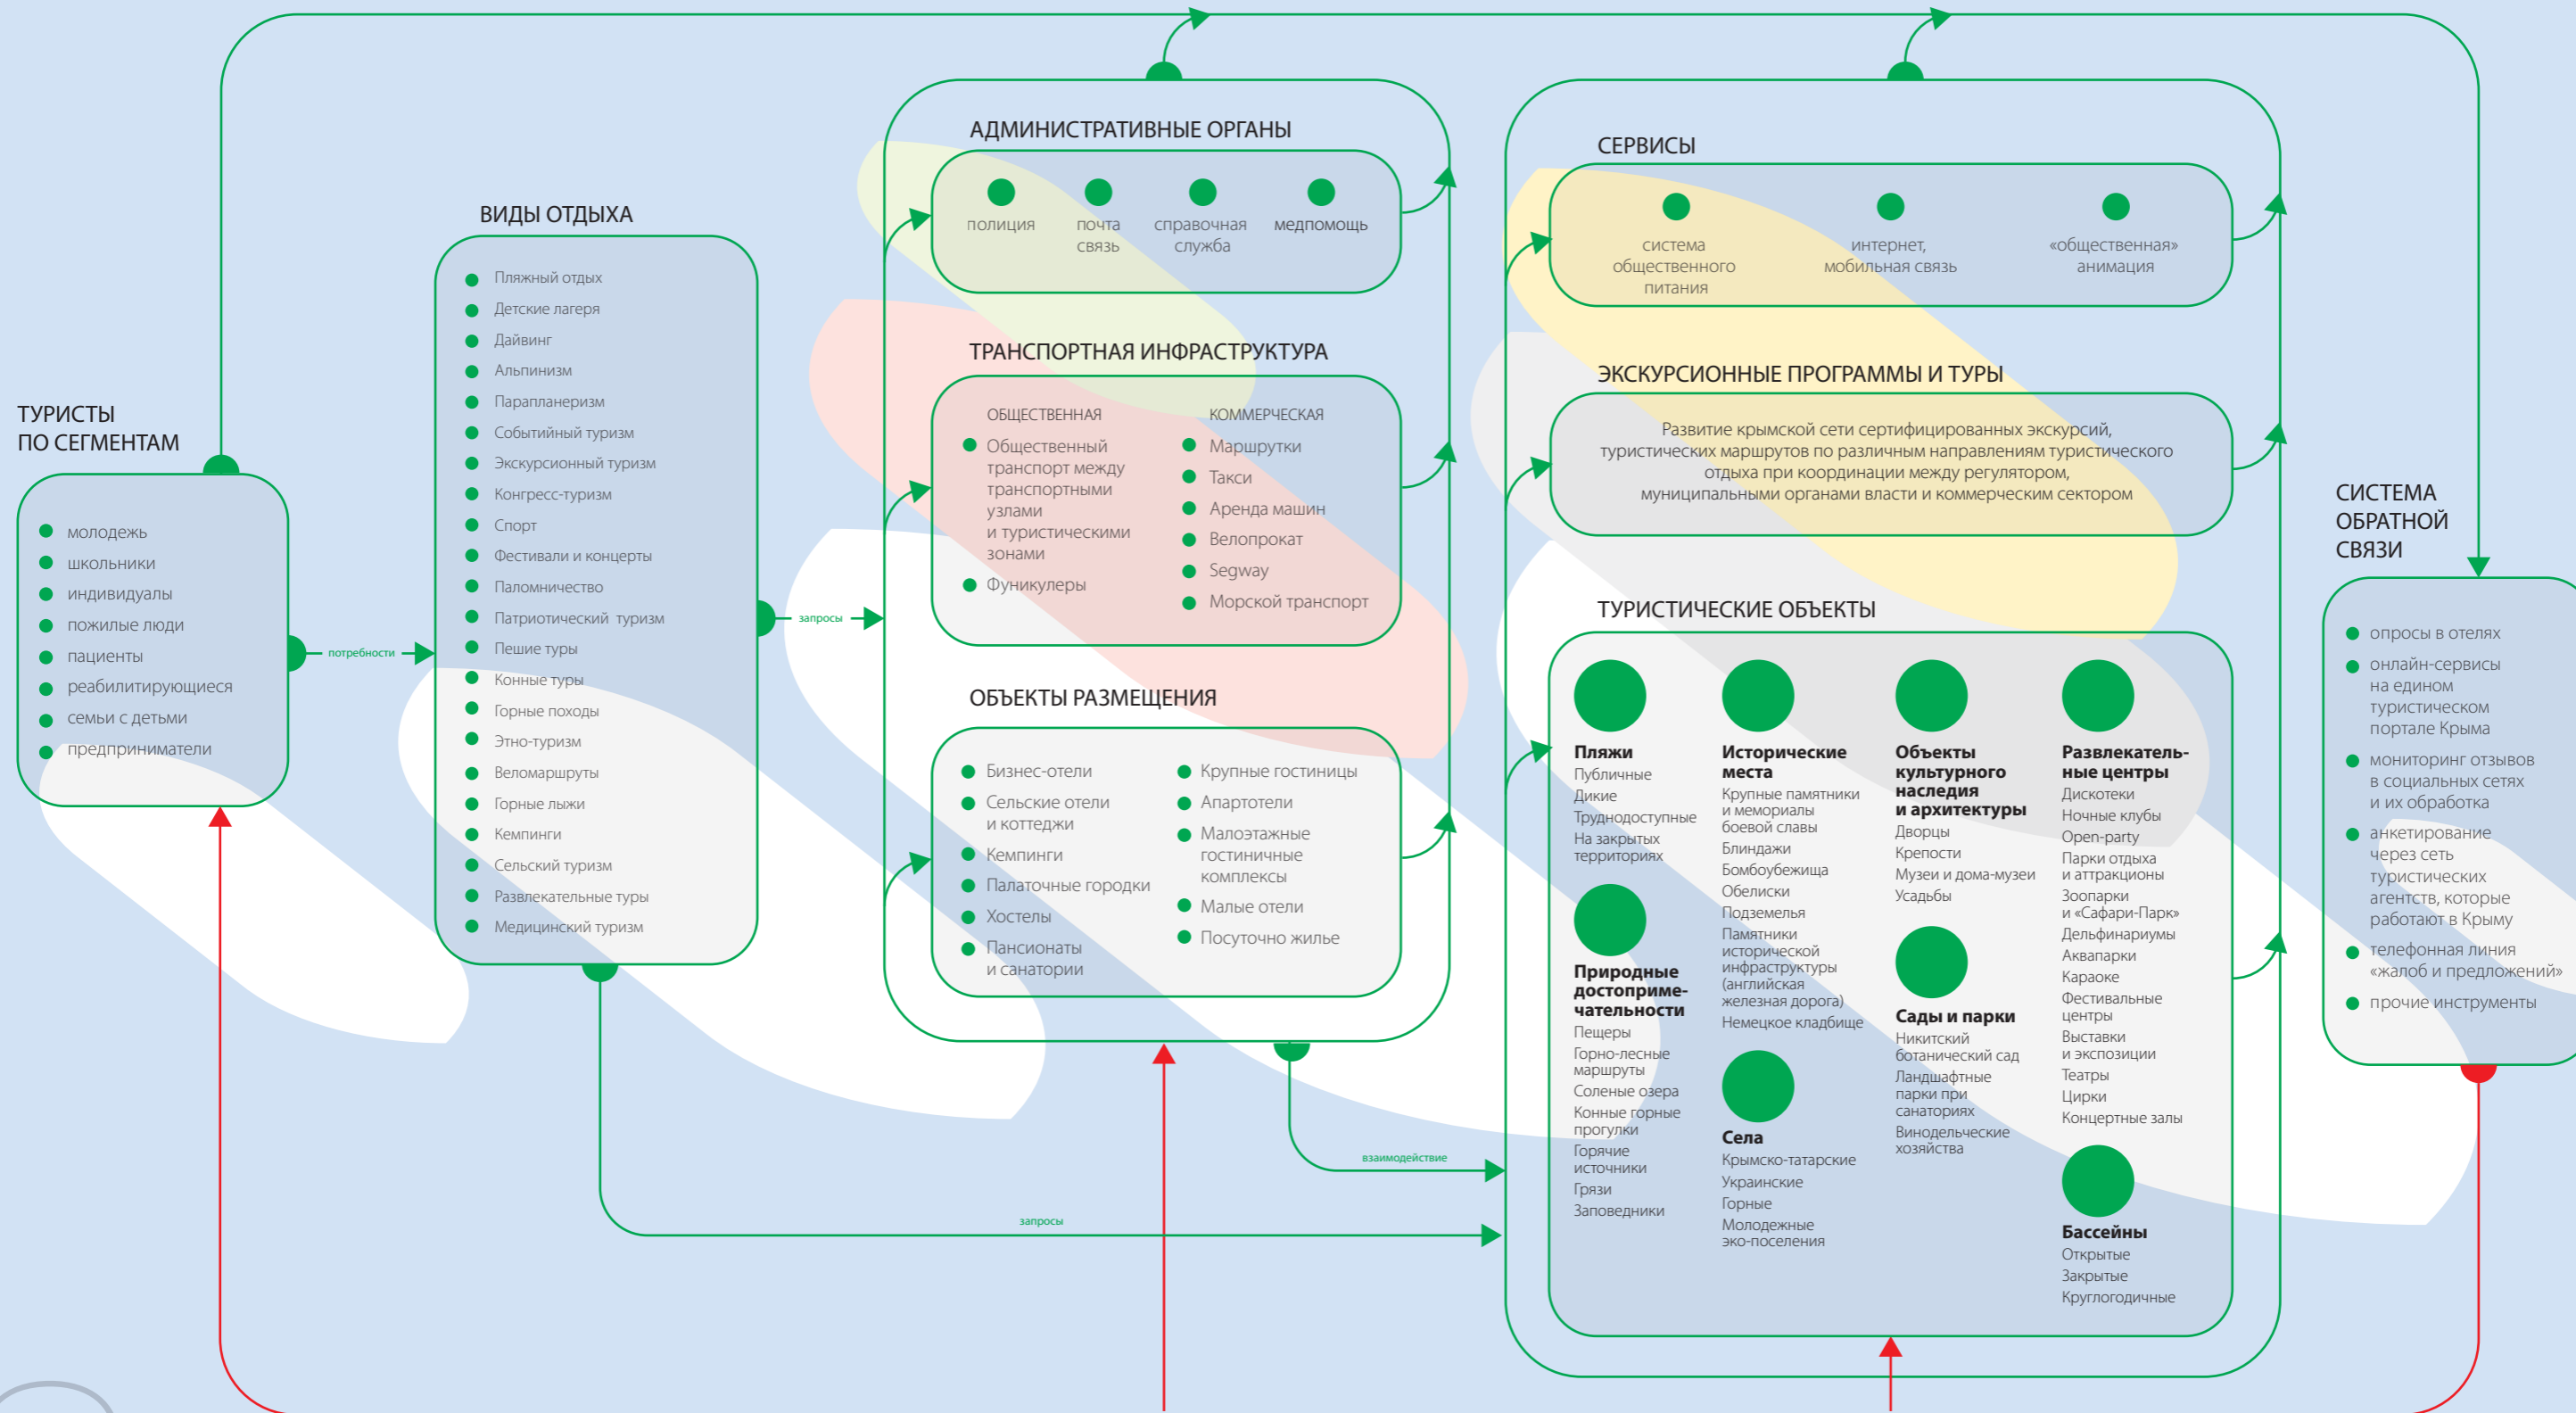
ТУРИСТЫ ПО СЕГМЕНТАМ

молодежь
школьники
индивидуалы
пожилые люди
пациенты
реабилитирующиеся
семьи с детьми
предприниматели

потребности

ВИДЫ ОТДЫХА

Пляжный отдых
Детские лагеря
Дайвинг
Альпинизм
Парапланеризм
Событийный туризм
Экскурсионный туризм
Конгресс-туризм
Спорт
Фестивали и концерты
Паломничество
Патриотический туризм
Пешие туры
Конные туры
Горные походы
Этно-туризм
Веломаршруты
Горные лыжи
Кемпинги
Сельский туризм
Развлекательные туры
Медицинский туризм

запросы

АДМИНИСТРАТИВНЫЕ ОРГАНЫ

полиция
почта связь
справочная служба
медпомощь

ТРАНСПОРТНАЯ ИНФРАСТРУКТУРА

ОБЩЕСТВЕННАЯ
Общественный транспорт между транспортными узлами и туристическими зонами
Фуникулеры

КОММЕРЧЕСКАЯ
Маршрутки
Такси
Аренда машин
Велопрокат
Segway
Морской транспорт

ОБЪЕКТЫ РАЗМЕЩЕНИЯ

Бизнес-отели
Сельские отели и коттеджи
Кемпинги
Палаточные городки
Хостелы
Пансионаты и санатории
Крупные гостиницы
Апартотели
Малоэтажные гостиничные комплексы
Малые отели
Посуточно жилье

взаимодействие

запросы

СЕРВИСЫ

система общественного питания
интернет, мобильная связь
«общественная» анимация

ЭКСКУРСИОННЫЕ ПРОГРАММЫ И ТУРЫ

Развитие крымской сети сертифицированных экскурсий, туристических маршрутов по различным направлениям туристического отдыха при координации между регулятором, муниципальными органами власти и коммерческим сектором

ТУРИСТИЧЕСКИЕ ОБЪЕКТЫ

Пляжи
Публичные
Дикие
Труднодоступные
На закрытых территориях

Природные достопримечательности
Пещеры
Горно-лесные маршруты
Соленые озера
Конные горные прогулки
Горячие источники
Грязи
Заповедники

Исторические места
Крупные памятники и мемориалы боевой славы
Блиндажи
Бомбоубежища
Обелиски
Подземелья
Памятники исторической инфраструктуры (английская железная дорога)
Немецкое кладбище

Села
Крымско-татарские
Украинские
Горные
Молодежные эко-поселения

Объекты культурного наследия и архитектуры
Дворцы
Крепости
Музеи и дома-музеи
Усадьбы

Сады и парки
Никитский ботанический сад
Ландшафтные парки при санаториях
Винодельческие хозяйства

Развлекательные центры
Дискотеки
Ночные клубы
Open-party
Парки отдыха и аттракционы
Зоопарки и «Сафари-Парк»
Дельфинариумы
Аквапарки
Караоке
Фестивальные центры
Выставки и экспозиции
Театры
Цирки
Концертные залы

Бассейны
Открытые
Закрытые
Круглогодичные

СИСТЕМА ОБРАТНОЙ СВЯЗИ

опросы в отелях
онлайн-сервисы на едином туристическом портале Крыма
мониторинг отзывов в социальных сетях и их обработка
анкетирование через сеть туристических агентств, которые работают в Крыму
телефонная линия «жалоб и предложений»
прочие инструменты